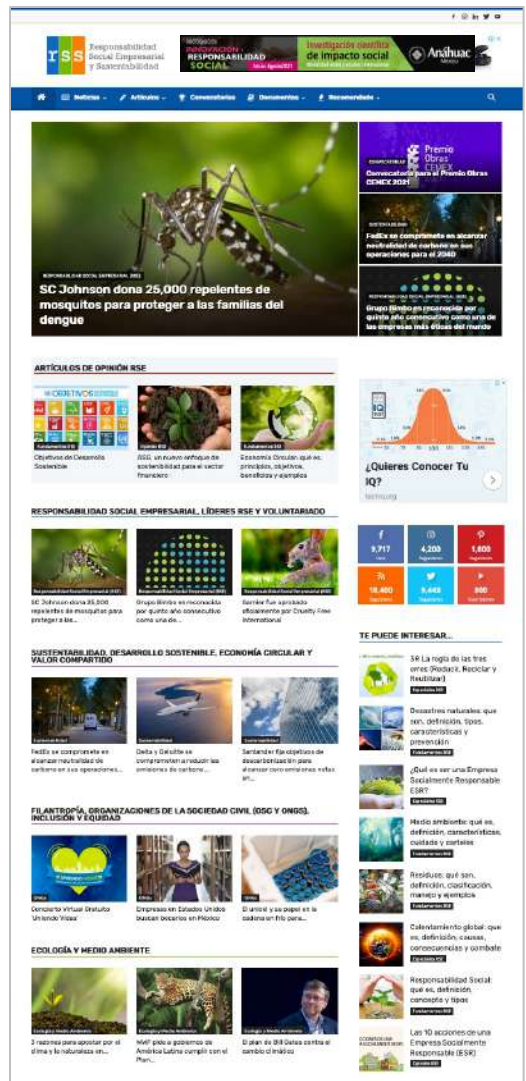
rss Responsabilidad Social Empresarial y Sustentabilidad

INNOVACIÓN · RESPONSABILIDAD SOCIAL
Investigación científica de impacto social
Anáhuac México

Noticias · Artículos · Convocatorias · Documentos · Recomendado ·

RESPONSABILIDAD SOCIAL EMPRESARIAL (RSE)
SC Johnson dona 25,000 repelentes de mosquitos para proteger a las familias del dengue

Premio Obras CEMEX
CONVOCATORIAS
Convocatoria para el Premio Obras CEMEX 2021

SUSTENTABILIDAD
FedEx se compromete en alcanzar neutralidad de carbono en sus operaciones para el 2040

RESPONSABILIDAD SOCIAL EMPRESARIAL (RSE)
Grupo Bimbo es reconocido por quinto año consecutivo como una de las empresas más éticas del mundo

ARTÍCULOS DE OPINIÓN RSE

Fundamentos RSE
Objetivos de Desarrollo Sostenible

Opinión RSE
ASG, un nuevo enfoque de sostenibilidad para el sector financiero

Fundamentos RSE
Economía Circular: qué es, principios, objetivos, beneficios y ejemplos

¿Quieres Conocer Tu IQ?

RESPONSABILIDAD SOCIAL EMPRESARIAL, LÍDERES RSE Y VOLUNTARIADO

Responsabilidad Social Empresarial (RSE)
SC Johnson dona 25,000 repelentes de mosquitos para proteger a las...

Responsabilidad Social Empresarial (RSE)
Grupo Bimbo es reconocido por quinto año consecutivo como una de...

Responsabilidad Social Empresarial (RSE)
Garnier fue aprobado oficialmente por Cruelty Free International

9,717
4,200
1,800
18,400
9,449
300

TE PUEDE INTERESAR...

3R La regla de las tres erres (Reducir, Reciclar y Reutilizar)

Desastres naturales: qué son, definición, tipos, características y prevención

¿Qué es ser una Empresa Socialmente Responsable ESR?

Medio ambiente: qué es, definición, características, cuidado y carteles

Residuos: qué son, definición, clasificación, manejo y ejemplos

Calentamiento global: qué es, definición, causas, consecuencias y combate

Responsabilidad Social: qué es, definición, concepto y tipos

Las 10 acciones de una Empresa Socialmente Responsable (ESR)

SUSTENTABILIDAD, DESARROLLO SOSTENIBLE, ECONOMÍA CIRCULAR Y VALOR COMPARTIDO

Sustentabilidad
FedEx se compromete en alcanzar neutralidad de carbono en sus operaciones...

Sustentabilidad
Delta y Deloitte se comprometen a reducir las emisiones de carbono...

Sustentabilidad
Santander fija objetivos de descarbonización para alcanzar cero emisiones netas en...

FILANTROPÍA, ORGANIZACIONES DE LA SOCIEDAD CIVIL (OSC Y ONGS), INCLUSIÓN Y EQUIDAD

ONGs
Concierto Virtual Gratuito 'Uniendo Vidas'

ONGs
Empresas en Estados Unidos buscan becarios en México

ONGs
El unicel y su papel en la cadena en frío para...

ECOLOGÍA Y MEDIO AMBIENTE

Ecología y Medio Ambiente
3 razones para apostar por el clima y la naturaleza en...

Ecología y Medio Ambiente
WWF pide a gobiernos de América Latina cumplir con el Plan...

Ecología y Medio Ambiente
El plan de Bill Gates contra el cambio climático